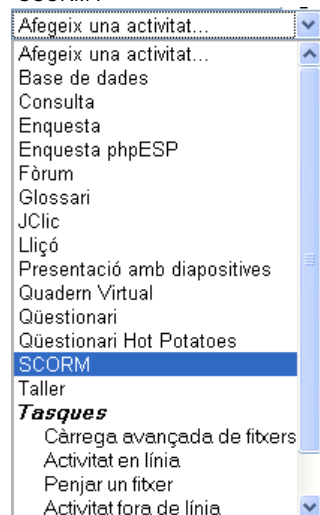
Afegeix una activitat...
Afegeix una activitat...
Base de dades
Consulta
Enquesta
Enquesta phpESP
Fòrum
Glossari
JClic
Lliçó
Presentació amb diapositives
Quadern Virtual
Qüestionari
Qüestionari Hot Potatoes
SCORM
Taller
*Tasques*
Càrrega avançada de fitxers
Activitat en línia
Penjar un fitxer
Activitat fora de línia